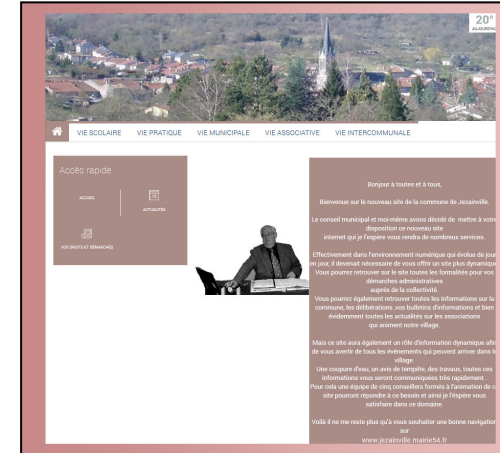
20°
AUJOURD'HUI

VIE SCOLAIRE VIE PRATIQUE VIE MUNICIPALE VIE ASSOCIATIVE VIE INTERCOMMUNALE

Accès rapide

ACCUEIL

ACTUALITÉS

VOS DROITS ET DÉMARCHES

Bonjour à toutes et à tous,

Bienvenue sur le nouveau site de la commune de Jezainville.

Le conseil municipal et moi-même avons décidé de mettre à votre disposition ce nouveau site internet qui je l'espère vous rendra de nombreux services.

Effectivement dans l'environnement numérique qui évolue de jour en jour, il devenait nécessaire de vous offrir un site plus dynamique. Vous pourrez retrouver sur le site toutes les formalités pour vos démarches administratives auprès de la collectivité.
Vous pourrez également retrouver toutes les informations sur la commune, les délibérations ,vos bulletins d'informations et bien évidemment toutes les actualités sur les associations qui animent notre village.

Mais ce site aura également un rôle d'information dynamique afin de vous avertir de tous les évènements qui peuvent arriver dans le village.
Une coupure d'eau, un avis de tempête, des travaux, toutes ces informations vous seront communiquées très rapidement .
Pour cela une équipe de cinq conseillers formés à l'animation de ce site pourront répondre à ce besoin et ainsi je l'espère vous satisfaire dans ce domaine.

Voilà il ne me reste plus qu'à vous souhaiter une bonne navigation sur
www.jezainville.mairie54.fr